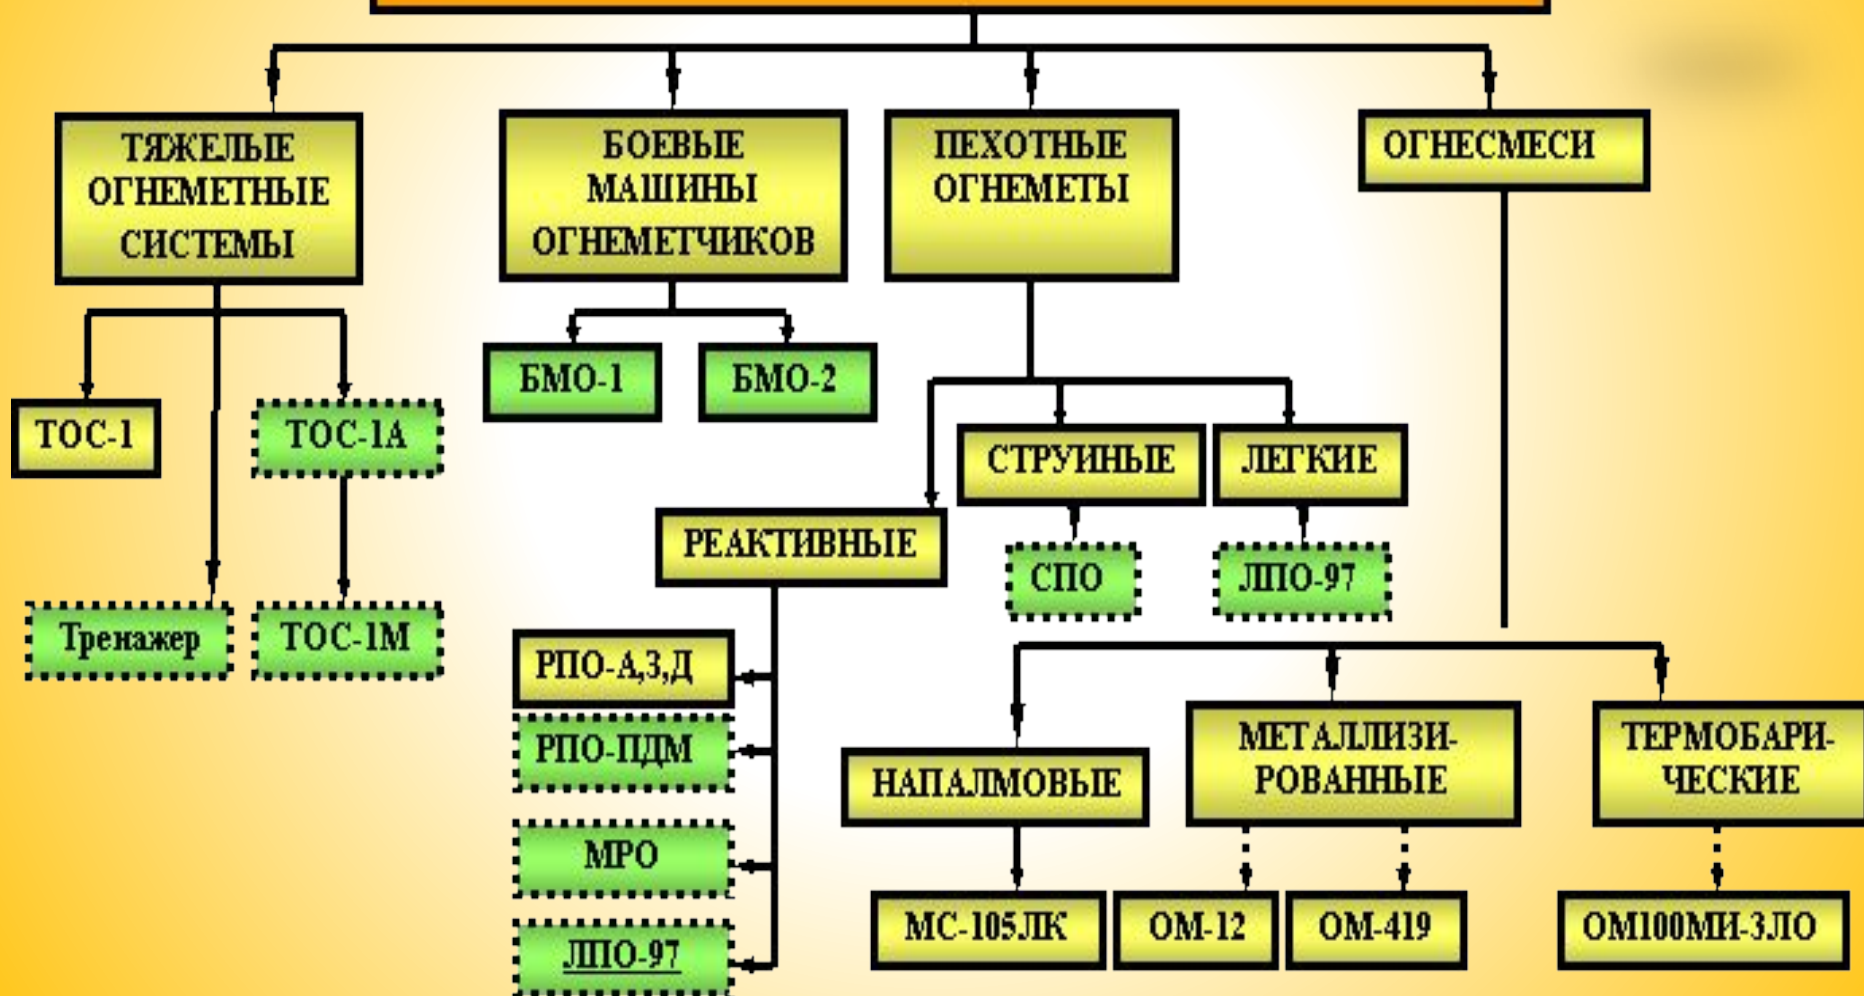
ТЯЖЕЛЫЕ ОГНЕМЕТНЫЕ СИСТЕМЫ

БОЕВЫЕ МАШИНЫ ОГНЕМЕТЧИКОВ

ПЕХОТНЫЕ ОГНЕМЕТЫ

ОГНЕСМЕСИ

ТОС-1

ТОС-1А

Тренажер

ТОС-1М

БМО-1

БМО-2

СТРУЙНЫЕ

ЛЕГКИЕ

РЕАКТИВНЫЕ

СПО

ЛПО-97

РПО-А,З,Д

РПО-ПДМ

МРО

ЛПО-97

НАПАЛМОВЫЕ

МЕТАЛЛИЗИРОВАННЫЕ

ТЕРМОБАРИЧЕСКИЕ

МС-105ЛК

ОМ-12

ОМ-419

ОМ100МИ-ЗЛО